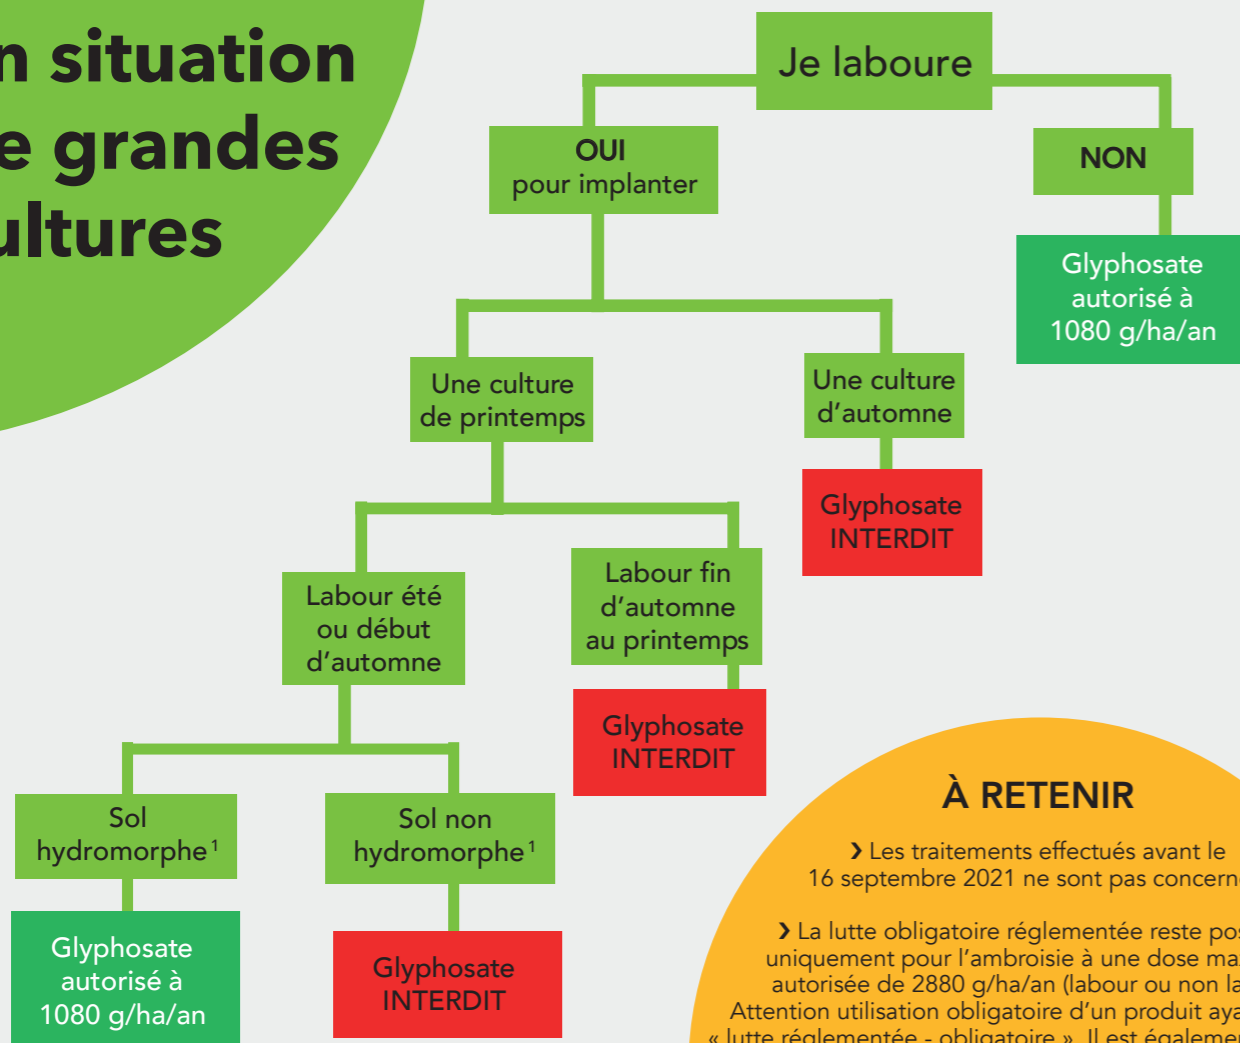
n situation
e grandes
ultures

Je laboure

OUI
pour implanter

NON

Glyphosate autorisé à 1080 g/ha/an

Une culture de printemps

Une culture d'automne

Glyphosate INTERDIT

Labour été ou début d'automne

Labour fin d'automne au printemps

Glyphosate INTERDIT

Sol hydromorphe$^1$

Sol non hydromorphe$^1$

Glyphosate autorisé à 1080 g/ha/an

Glyphosate INTERDIT

À RETENIR

› Les traitements effectués avant le 16 septembre 2021 ne sont pas concern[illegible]

› La lutte obligatoire réglementée reste pos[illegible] uniquement pour l'ambroisie à une dose ma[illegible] autorisée de 2880 g/ha/an (labour ou non la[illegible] Attention utilisation obligatoire d'un produit aya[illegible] « lutte réglementée - obligatoire ». Il est égalemen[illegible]